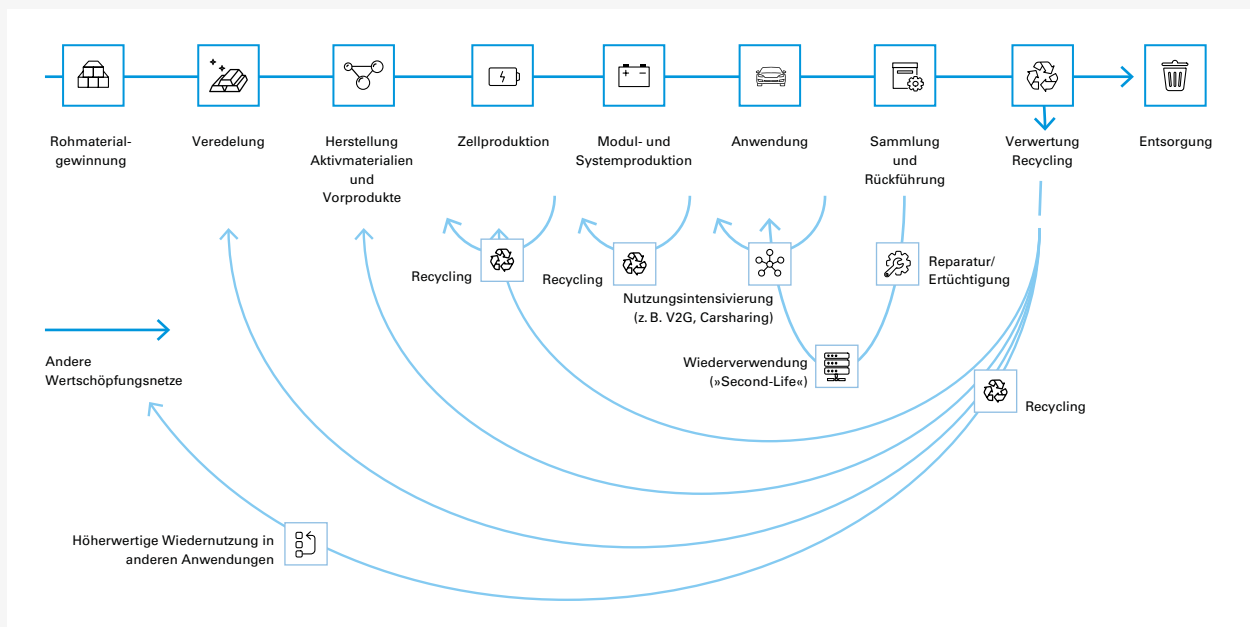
Rohmaterialgewinnung

Veredelung

Herstellung Aktivmaterialien und Vorprodukte

Zellproduktion

Modul- und Systemproduktion

Anwendung

Sammlung und Rückführung

Verwertung Recycling

Entsorgung

Recycling

Recycling

Nutzungsintensivierung (z. B. V2G, Carsharing)

Reparatur/ Ertüchtigung

Andere Wertschöpfungsnetze

Wiederverwendung (»Second-Life«)

Recycling

Höherwertige Wiedernutzung in anderen Anwendungen